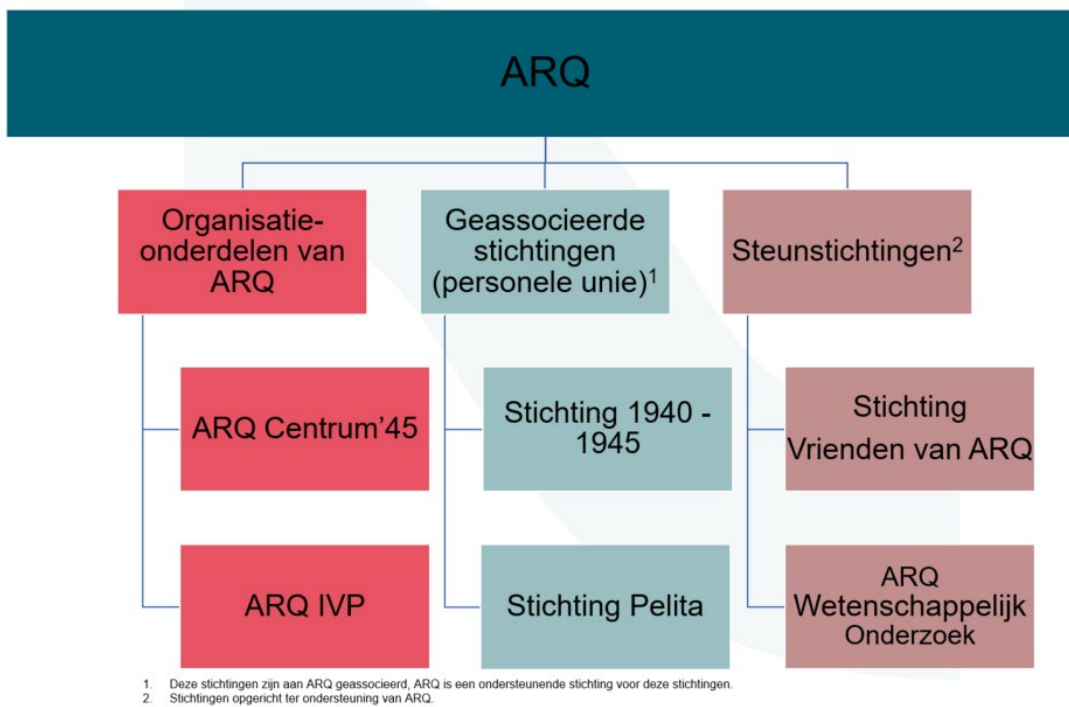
ARQ

Organisatieonderdelen van ARQ

Geassocieerde stichtingen (personele unie)$^1$

Steunstichtingen$^2$

ARQ Centrum'45

ARQ IVP

Stichting 1940 - 1945

Stichting Pelita

Stichting Vrienden van ARQ

ARQ Wetenschappelijk Onderzoek

1. Deze stichtingen zijn aan ARQ geassocieerd, ARQ is een ondersteunende stichting voor deze stichtingen.
2. Stichtingen opgericht ter ondersteuning van ARQ.